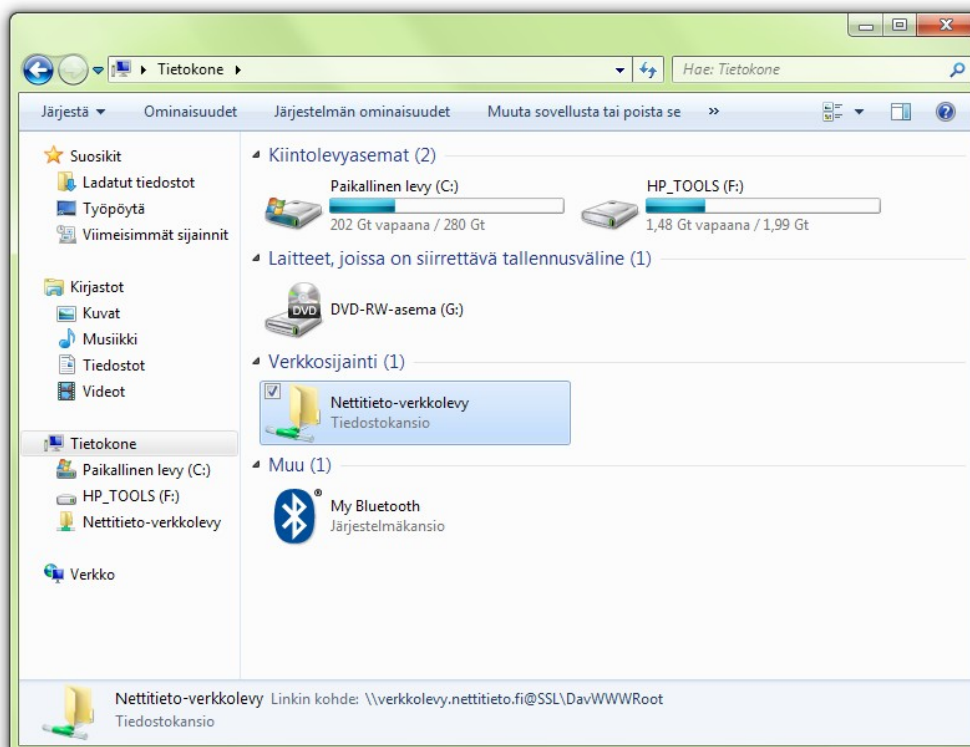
Tietokone

Hae: Tietokone

Järjestä ▾ Ominaisuudet Järjestelmän ominaisuudet Muuta sovellusta tai poista se »

Suosikit
Ladatut tiedostot
Työpöytä
Viimeisimmät sijainnit

Kirjastot
Kuvat
Musiikki
Tiedostot
Videot

Tietokone
Paikallinen levy (C:)
HP_TOOLS (F:)
Nettitieto-verkkolevy

Verkko

Kiintolevyasemat (2)

Paikallinen levy (C:)
202 Gt vapaana / 280 Gt

HP_TOOLS (F:)
1,48 Gt vapaana / 1,99 Gt

Laitteet, joissa on siirrettävä tallennusväline (1)

DVD
DVD-RW-asema (G:)

Verkkosijainti (1)

Nettitieto-verkkolevy
Tiedostokansio

Muu (1)

My Bluetooth
Järjestelmäkansio

Nettitieto-verkkolevy Linkin kohde: \\verkkolevy.nettitieto.fi@SSL\DavWWWRoot
Tiedostokansio